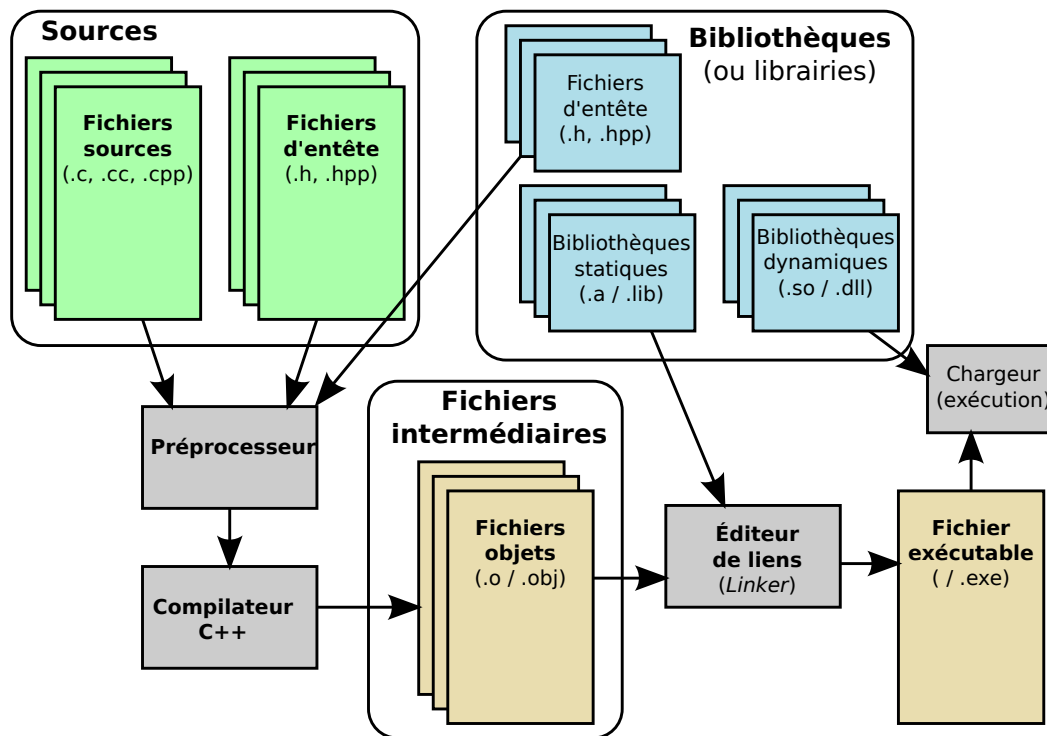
Sources

Fichiers sources
(.c, .cc, .cpp)

Fichiers d'entête
(.h, .hpp)

Bibliothèques
(ou librairies)

Fichiers d'entête
(.h, .hpp)

Bibliothèques statiques
(.a / .lib)

Bibliothèques dynamiques
(.so / .dll)

Chargeur
(exécution)

Préprocesseur

Fichiers intermédiaires

Fichiers objets
(.o / .obj)

Éditeur de liens
(Linker)

Fichier exécutable
( / .exe)

Compilateur C++